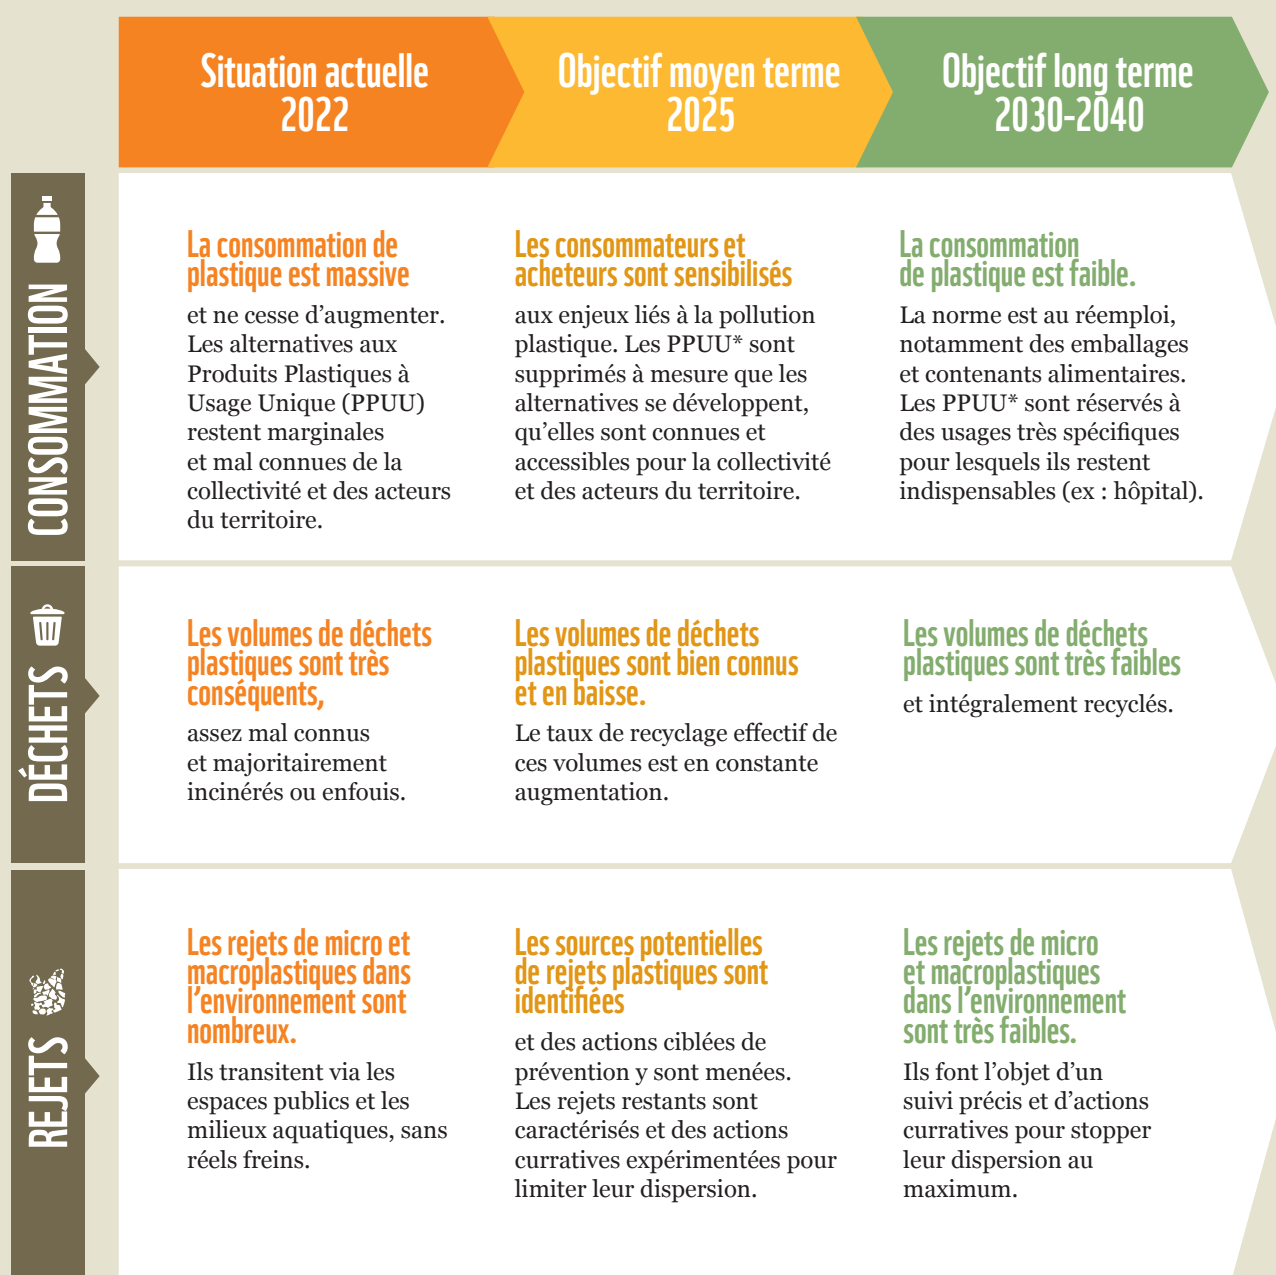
Situation actuelle 2022

Objectif moyen terme 2025

Objectif long terme 2030-2040

CONSOMMATION

La consommation de plastique est massive

et ne cesse d'augmenter. Les alternatives aux Produits Plastiques à Usage Unique (PPUU) restent marginales et mal connues de la collectivité et des acteurs du territoire.

Les consommateurs et acheteurs sont sensibilisés

aux enjeux liés à la pollution plastique. Les PPUU* sont supprimés à mesure que les alternatives se développent, qu'elles sont connues et accessibles pour la collectivité et des acteurs du territoire.

La consommation de plastique est faible.

La norme est au réemploi, notamment des emballages et contenants alimentaires. Les PPUU* sont réservés à des usages très spécifiques pour lesquels ils restent indispensables (ex : hôpital).

DÉCHETS

Les volumes de déchets plastiques sont très conséquents,

assez mal connus et majoritairement incinérés ou enfouis.

Les volumes de déchets plastiques sont bien connus et en baisse.

Le taux de recyclage effectif de ces volumes est en constante augmentation.

Les volumes de déchets plastiques sont très faibles

et intégralement recyclés.

REJETS

Les rejets de micro et macroplastiques dans l'environnement sont nombreux.

Ils transitent via les espaces publics et les milieux aquatiques, sans réels freins.

Les sources potentielles de rejets plastiques sont identifiées

et des actions ciblées de prévention y sont menées. Les rejets restants sont caractérisés et des actions curratives expérimentées pour limiter leur dispersion.

Les rejets de micro et macroplastiques dans l'environnement sont très faibles.

Ils font l'objet d'un suivi précis et d'actions curratives pour stopper leur dispersion au maximum.